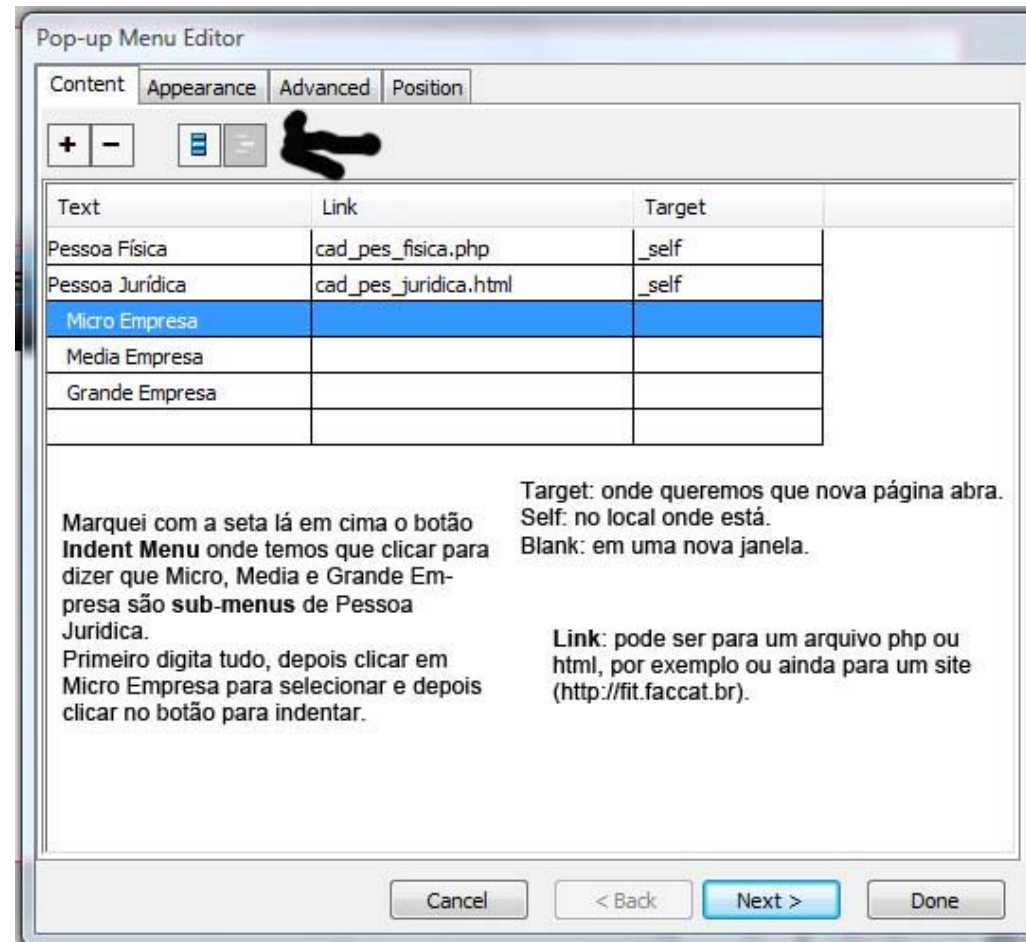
Pop-up Menu Editor

Content | Appearance | Advanced | Position

+ −

| Text | Link | Target |
|---|---|---|
| Pessoa Física | cad_pes_fisica.php | _self |
| Pessoa Jurídica | cad_pes_juridica.html | _self |
| Micro Empresa | | |
| Media Empresa | | |
| Grande Empresa | | |
| | | |

Marquei com a seta lá em cima o botão **Indent Menu** onde temos que clicar para dizer que Micro, Media e Grande Empresa são **sub-menus** de Pessoa Juridica.
Primeiro digita tudo, depois clicar em Micro Empresa para selecionar e depois clicar no botão para indentar.

Target: onde queremos que nova página abra.
Self: no local onde está.
Blank: em uma nova janela.

**Link**: pode ser para um arquivo php ou html, por exemplo ou ainda para um site (http://fit.faccat.br).

Cancel | < Back | Next > | Done